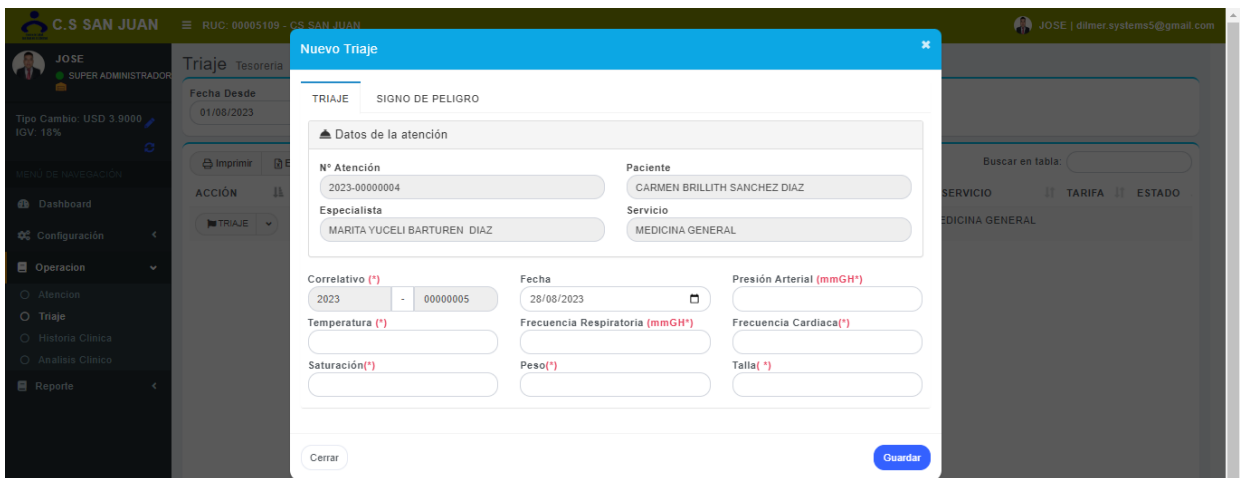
C.S SAN JUAN ≡ RUC: 00005109 - CS SAN JUAN

JOSE | dilmer.systems5@gmail.com

JOSE
SUPER ADMINISTRADOR

Tipo Cambio: USD 3.9000
IGV: 18%

MENU DE NAVEGACIÓN
Dashboard
Configuración
Operacion
Atencion
Triaje
Historia Clinica
Analisis Clinico
Reporte

Triaje Tesoreria

Fecha Desde
01/08/2023

Imprimir

ACCIÓN
TRIAJE

Buscar en tabla:

SERVICIO TARIFA ESTADO
EDICINA GENERAL

Nuevo Triaje

TRIAJE SIGNO DE PELIGRO

Datos de la atención

N° Atención
2023-00000004

Paciente
CARMEN BRILLITH SANCHEZ DIAZ

Especialista
MARITA YUCELI BARTUREN DIAZ

Servicio
MEDICINA GENERAL

Correlativo (*)
2023 - 00000005

Fecha
28/08/2023

Presión Arterial (mmGH*)

Temperatura (*)

Frecuencia Respiratoria (mmGH*)

Frecuencia Cardiaca(*)

Saturación(*)

Peso(*)

Talla( *)

Cerrar

Guardar